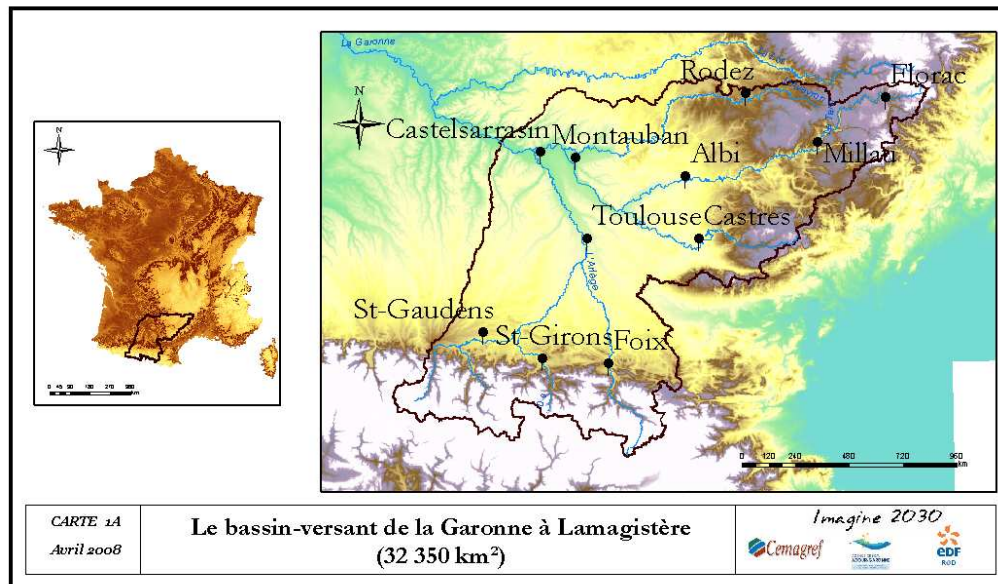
N

0 45 90 180 270 360 km

La Garonne

N

Rodez

Florac

Castelsarrasin

Montauban

Millau

Albi

Toulouse

Castres

L'Ariège

St-Gaudens

St-Girons

Foix

0 120 240 480 720 960 km

| CARTE 1A Avril 2008 | Le bassin-versant de la Garonne à Lamagistère (32 350 km²) | Imagine 2030 Cemagref EDF R&D |
|---|---|---|